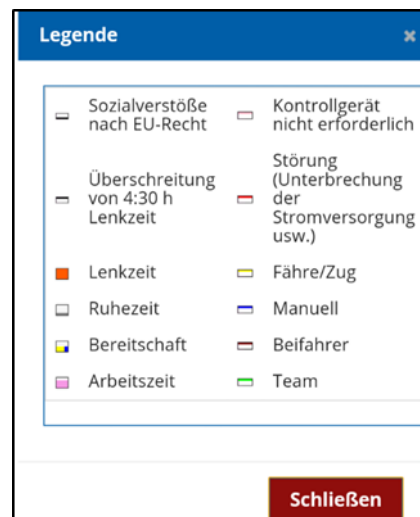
Legende

×

Sozialverstöße nach EU-Recht

Kontrollgerät nicht erforderlich

Überschreitung von 4:30 h Lenkzeit

Störung (Unterbrechung der Stromversorgung usw.)

Lenkzeit

Fähre/Zug

Ruhezeit

Manuell

Bereitschaft

Beifahrer

Arbeitszeit

Team

Schließen